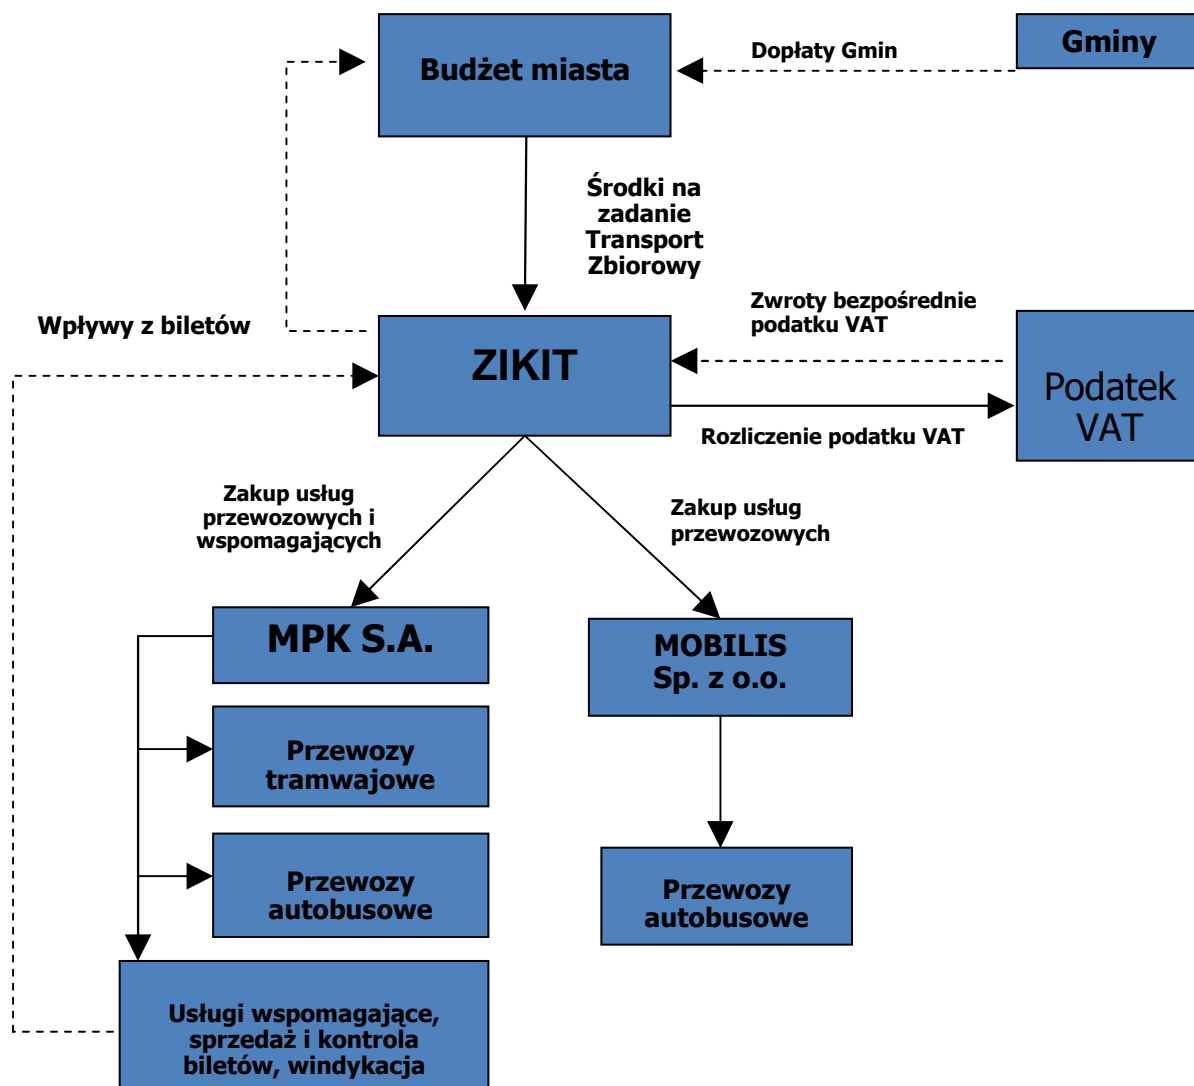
Budżet miasta

Doplaty Gmin

Gminy

Środki na zadanie Transport Zbiorowy

Wpływy z biletów

Zwroty bezpośrednie podatku VAT

ZIKIT

Podatek VAT

Rozliczenie podatku VAT

Zakup usług przewozowych i wspomagających

Zakup usług przewozowych

MPK S.A.

MOBILIS Sp. z o.o.

Przewozy tramwajowe

Przewozy autobusowe

Przewozy autobusowe

Usługi wspomagające, sprzedaż i kontrola biletów, windykacja